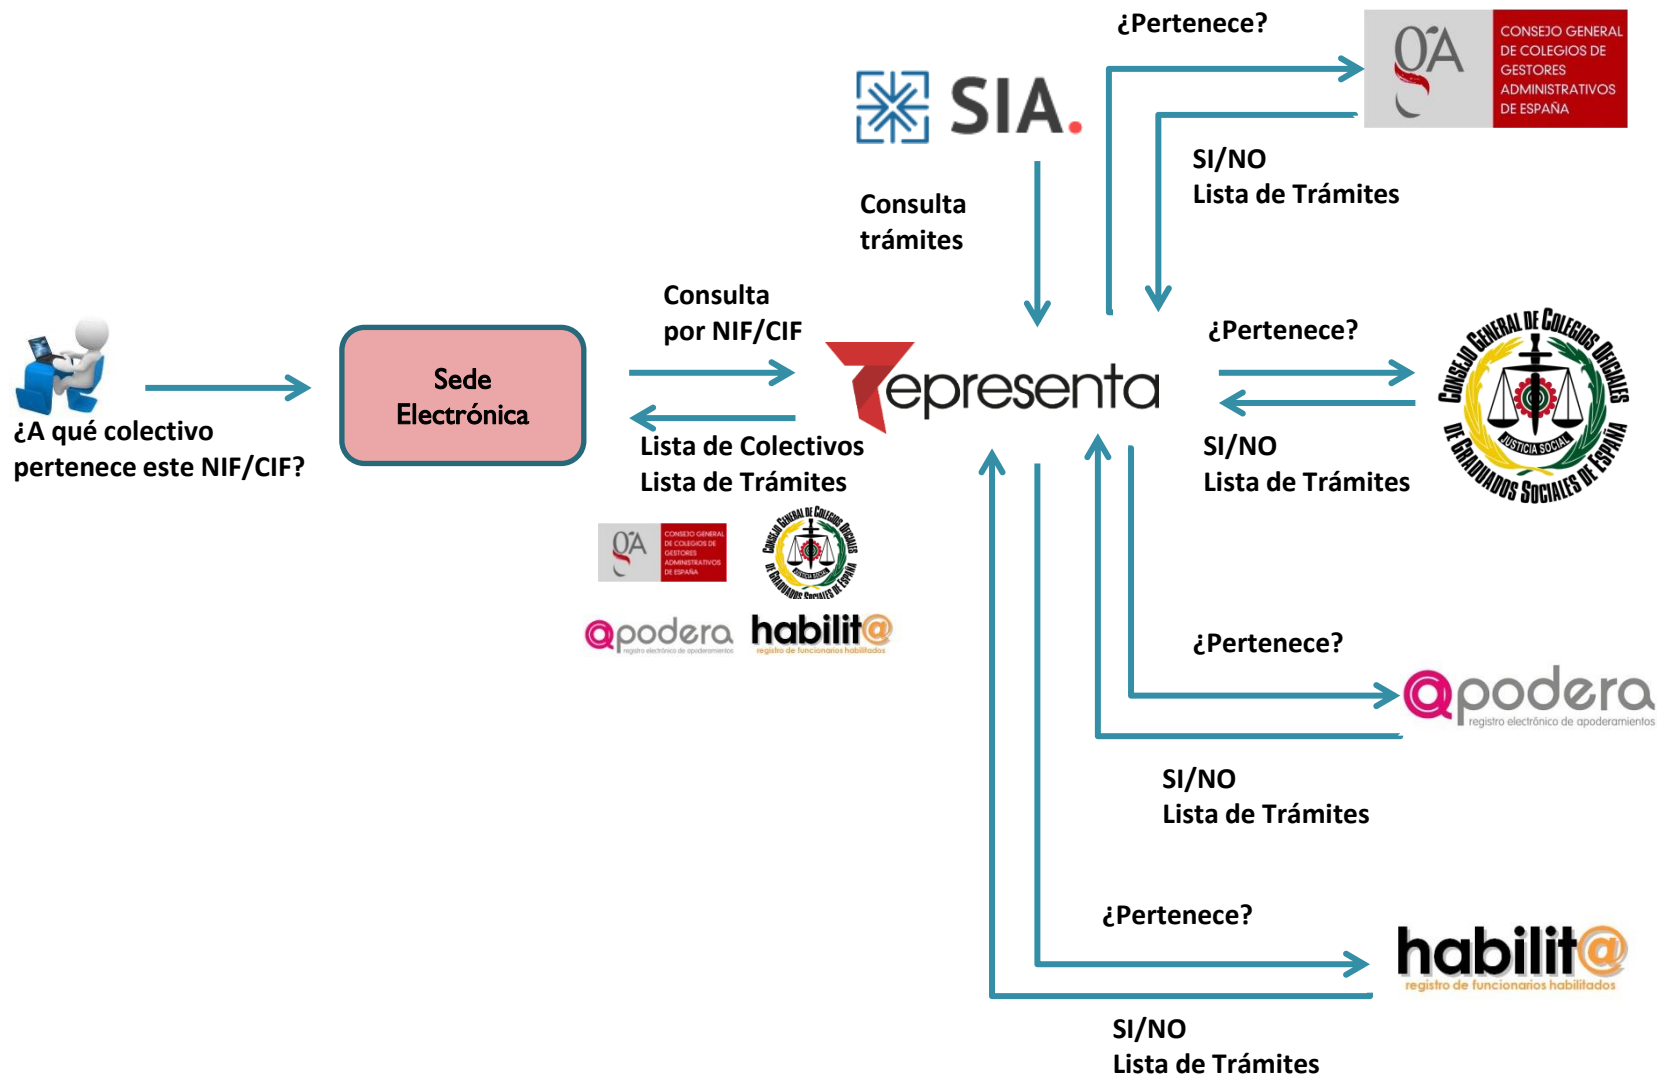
¿Pertenece?

GA CONSEJO GENERAL DE COLEGIOS DE GESTORES ADMINISTRATIVOS DE ESPAÑA

SIA.

SI/NO
Lista de Trámites

Consulta trámites

Consulta por NIF/CIF

¿Pertenece?

Sede Electrónica

Representa

CONSEJO GENERAL DE COLEGIOS OFICIALES DE GRADUADOS SOCIALES DE ESPAÑA
JUSTICIA SOCIAL

¿A qué colectivo pertenece este NIF/CIF?

Lista de Colectivos
Lista de Trámites

SI/NO
Lista de Trámites

GA CONSEJO GENERAL DE COLEGIOS DE GESTORES ADMINISTRATIVOS DE ESPAÑA

CONSEJO GENERAL DE COLEGIOS OFICIALES DE GRADUADOS SOCIALES DE ESPAÑA
JUSTICIA SOCIAL

@podera registro electrónico de apoderamientos

habilit@ registro de funcionarios habilitados

¿Pertenece?

@podera registro electrónico de apoderamientos

SI/NO
Lista de Trámites

¿Pertenece?

habilit@ registro de funcionarios habilitados

SI/NO
Lista de Trámites